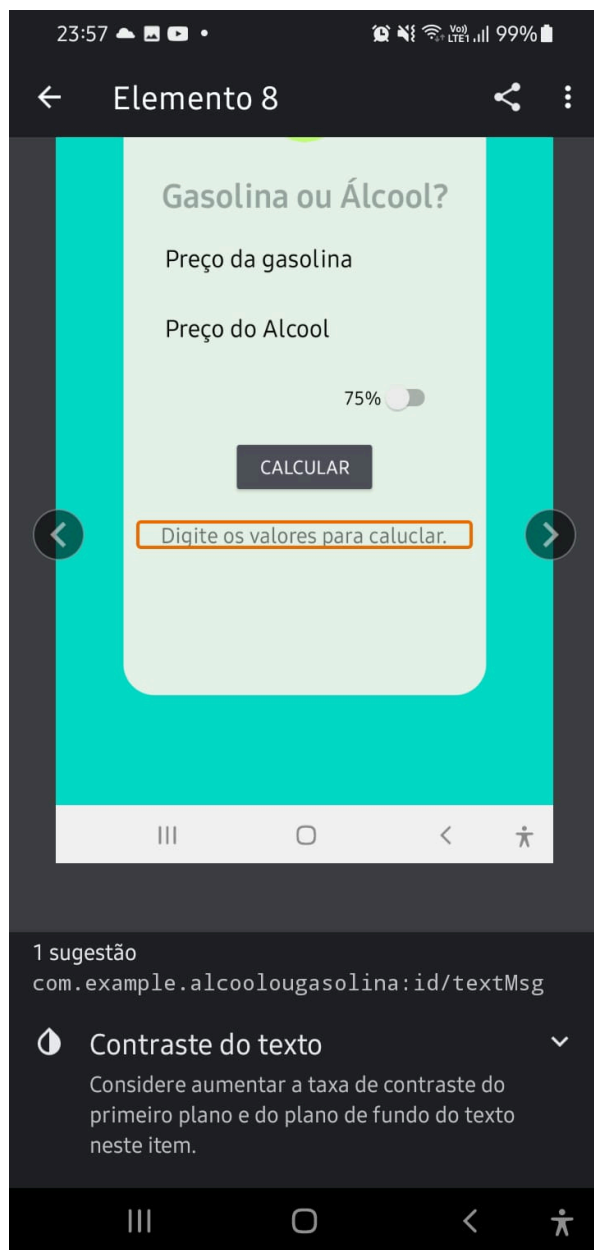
23:57

Vo) LTE1 99%

Elemento 8

Gasolina ou Álcool?

Preço da gasolina

Preço do Alcool

75%

CALCULAR

Digite os valores para caluclar.

1 sugestão
com.example.alcoolougasolina:id/textMsg

Contraste do texto

Considere aumentar a taxa de contraste do primeiro plano e do plano de fundo do texto neste item.